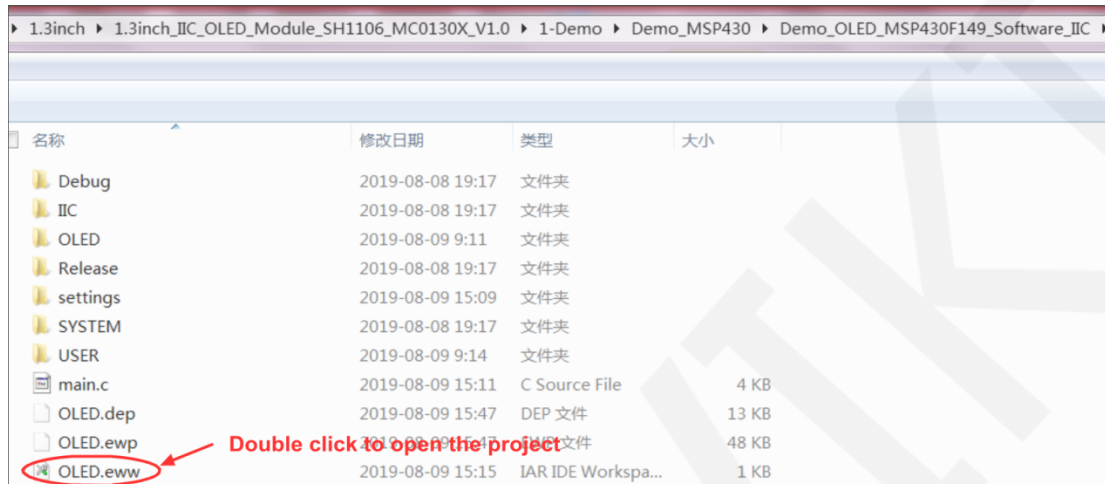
▸ 1.3inch ▸ 1.3inch_IIC_OLED_Module_SH1106_MC0130X_V1.0 ▸ 1-Demo ▸ Demo_MSP430 ▸ Demo_OLED_MSP430F149_Software_IIC

| 名称 | 修改日期 | 类型 | 大小 |
|---|---|---|---|
| Debug | 2019-08-08 19:17 | 文件夹 | |
| IIC | 2019-08-08 19:17 | 文件夹 | |
| OLED | 2019-08-09 9:11 | 文件夹 | |
| Release | 2019-08-08 19:17 | 文件夹 | |
| settings | 2019-08-09 15:09 | 文件夹 | |
| SYSTEM | 2019-08-08 19:17 | 文件夹 | |
| USER | 2019-08-09 9:14 | 文件夹 | |
| main.c | 2019-08-09 15:11 | C Source File | 4 KB |
| OLED.dep | 2019-08-09 15:47 | DEP 文件 | 13 KB |
| OLED.ewp | 2019-08-09 15:47 | EWP 文件 | 48 KB |
| OLED.eww | 2019-08-09 15:15 | IAR IDE Workspa... | 1 KB |

Double click to open the project